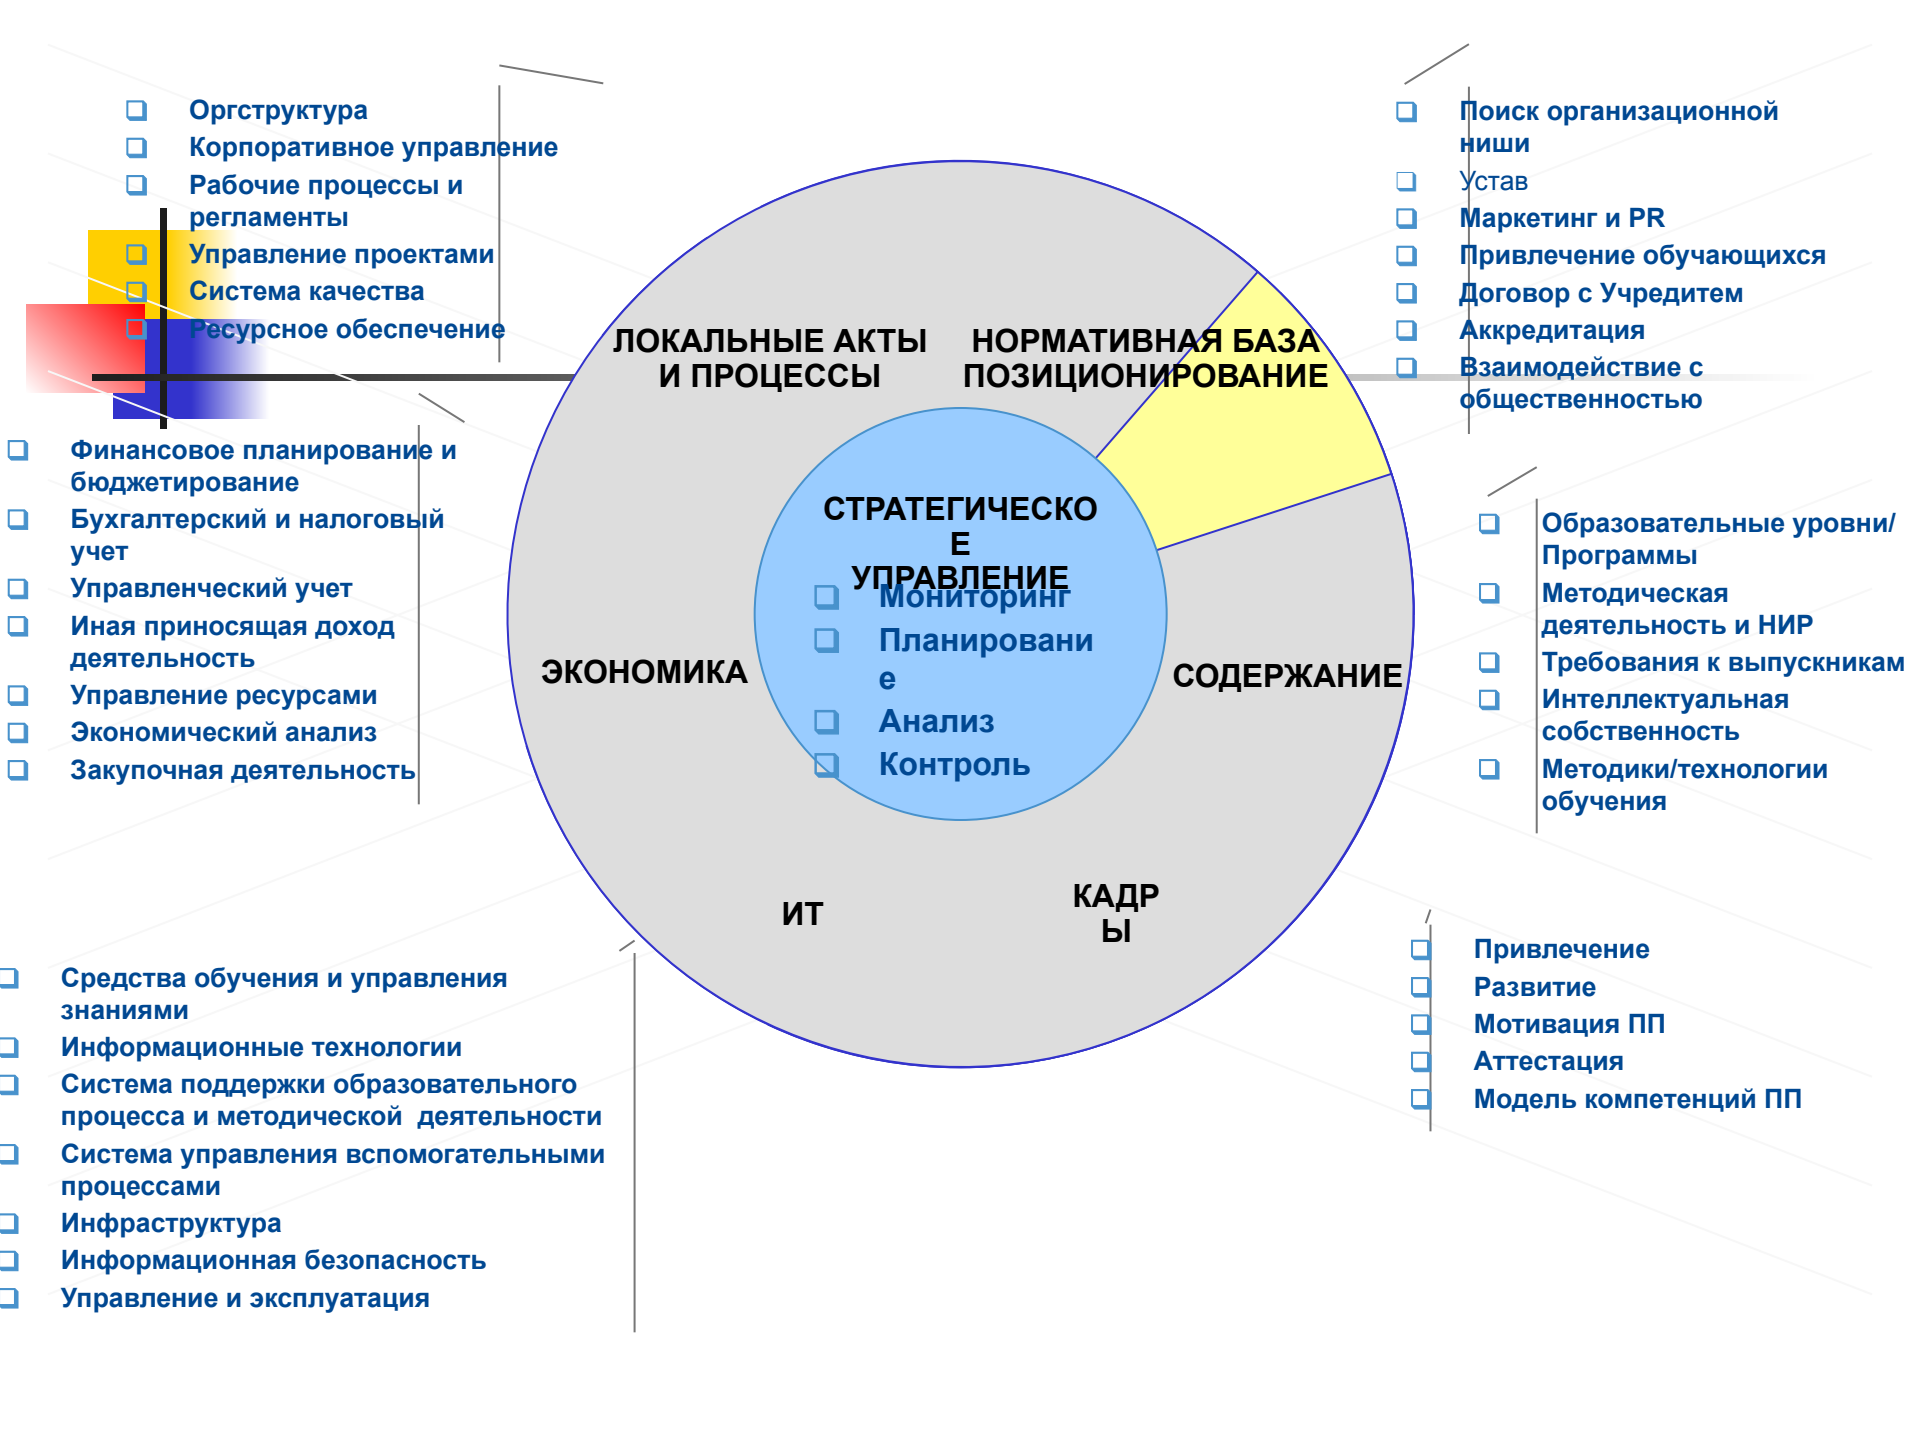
Оргструктура
Корпоративное управление
Рабочие процессы и регламенты
Управление проектами
Система качества
Ресурсное обеспечение

Поиск организационной ниши
Устав
Маркетинг и PR
Привлечение обучающихся
Договор с Учредитем
Аккредитация
Взаимодействие с общественностью

ЛОКАЛЬНЫЕ АКТЫ И ПРОЦЕССЫ

НОРМАТИВНАЯ БАЗА ПОЗИЦИОНИРОВАНИЕ

Финансовое планирование и бюджетирование
Бухгалтерский и налоговый учет
Управленческий учет
Иная приносящая доход деятельность
Управление ресурсами
Экономический анализ
Закупочная деятельность

СТРАТЕГИЧЕСКОЕ УПРАВЛЕНИЕ
Мониторинг
Планирование
Анализ
Контроль

ЭКОНОМИКА

СОДЕРЖАНИЕ

Образовательные уровни/ Программы
Методическая деятельность и НИР
Требования к выпускникам
Интеллектуальная собственность
Методики/технологии обучения

ИТ

КАДРЫ

Средства обучения и управления знаниями
Информационные технологии
Система поддержки образовательного процесса и методической деятельности
Система управления вспомогательными процессами
Инфраструктура
Информационная безопасность
Управление и эксплуатация

Привлечение
Развитие
Мотивация ПП
Аттестация
Модель компетенций ПП